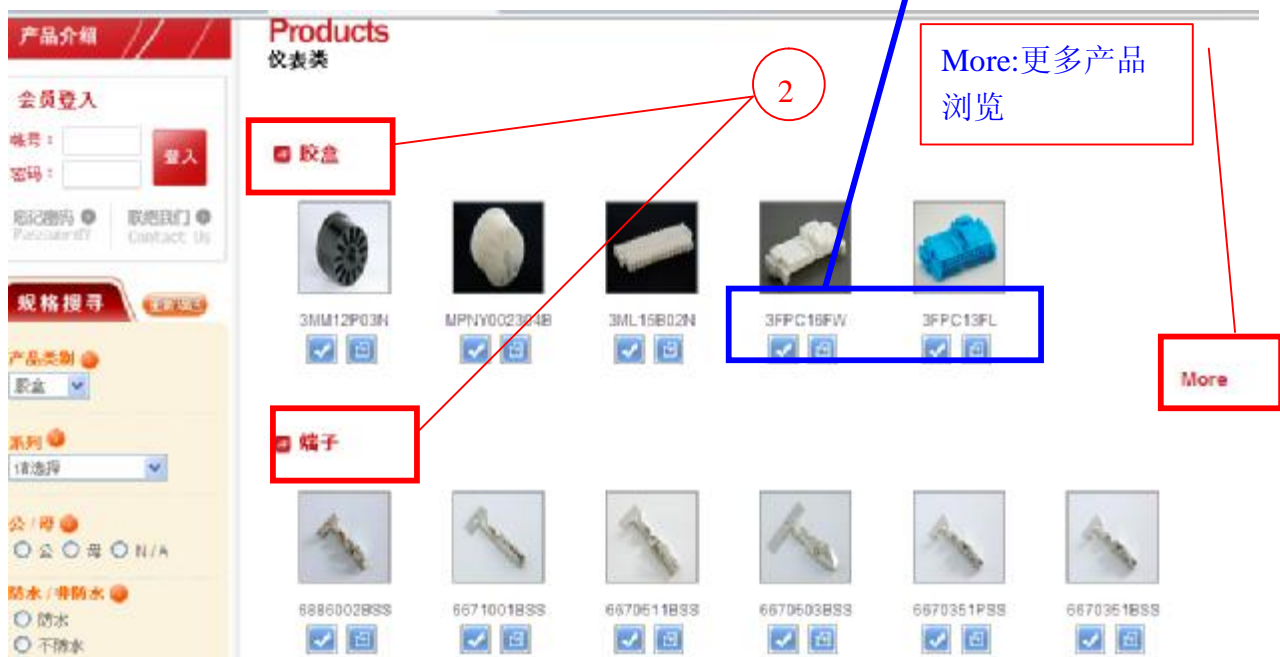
产品介绍

会员登入
帐号：
密码：
登入
忘记密码 Password?
联系我们 Contact Us

规格搜寻

产品类别
胶盒

系列
请选择

公 / 母
○ 公 ○ 母 ○ N/A

防水 / 非防水
○ 防水
○ 不防水

Products
仪表类

2

More:更多产品浏览

胶盒

3MM12P03N
MPNY0023C4B
3ML15B02N
3FPC16FW
3FPC13FL

More

端子

6886002BSS
6671001BSS
6670511BSS
6670503BSS
6670351PSS
6670351BSS